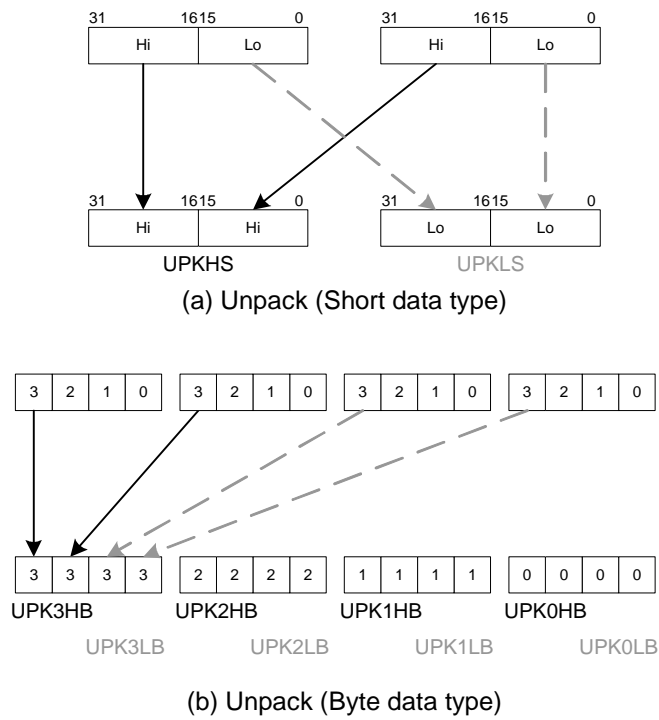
31 1615 0
Hi | Lo

31 1615 0
Hi | Lo

31 1615 0
Hi | Hi

31 1615 0
Lo | Lo

UPKHS

UPKLS

(a) Unpack (Short data type)

3 | 2 | 1 | 0

3 | 2 | 1 | 0

3 | 2 | 1 | 0

3 | 2 | 1 | 0

3 | 3 | 3 | 3

2 | 2 | 2 | 2

1 | 1 | 1 | 1

0 | 0 | 0 | 0

UPK3HB UPK2HB UPK1HB UPK0HB

UPK3LB UPK2LB UPK1LB UPK0LB

(b) Unpack (Byte data type)